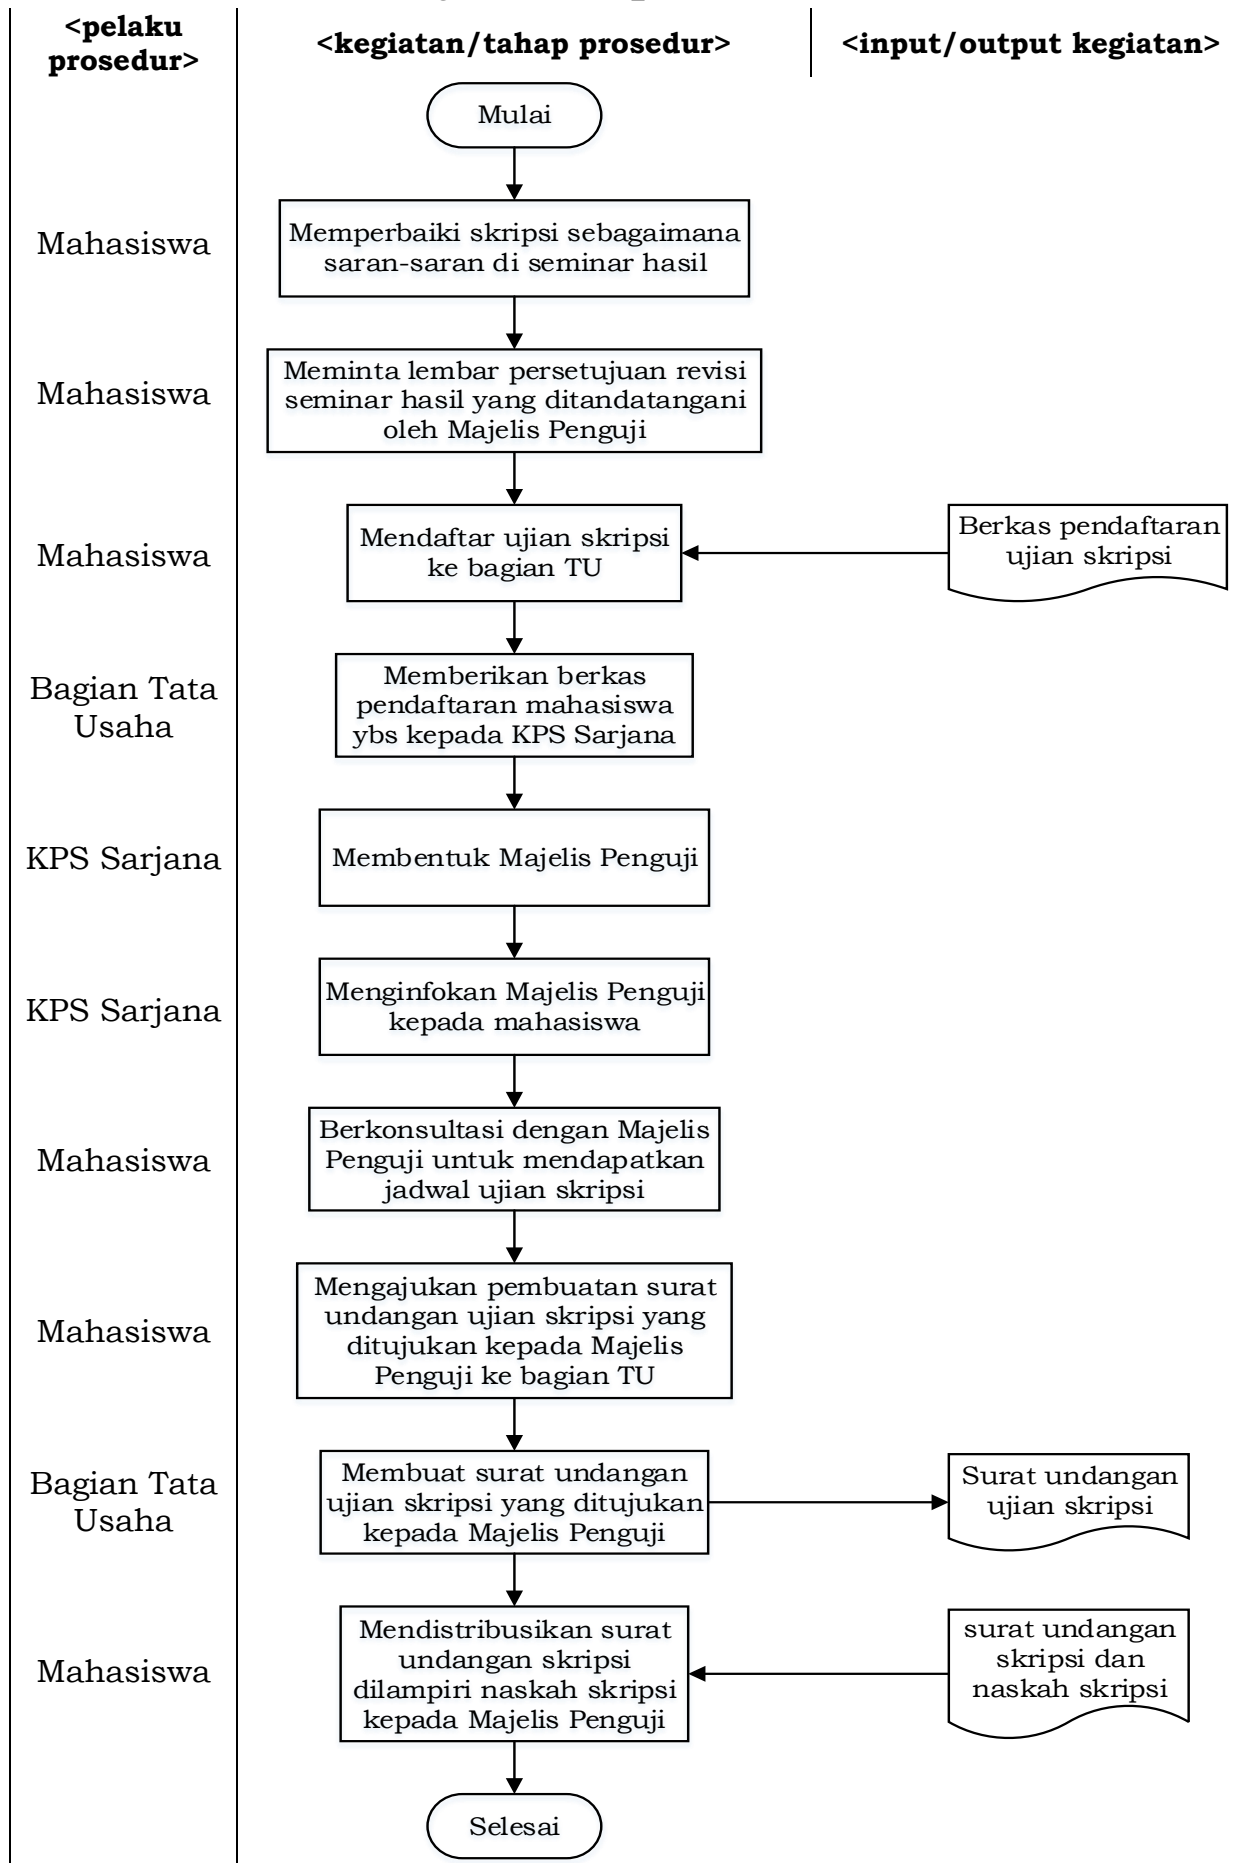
<pelaku prosedur>

<kegiatan/tahap prosedur>

<input/output kegiatan>

Mulai

Mahasiswa

Memperbaiki skripsi sebagaimana saran-saran di seminar hasil

Mahasiswa

Meminta lembar persetujuan revisi seminar hasil yang ditandatangani oleh Majelis Penguji

Mahasiswa

Mendaftar ujian skripsi ke bagian TU

Berkas pendaftaran ujian skripsi

Bagian Tata Usaha

Memberikan berkas pendaftaran mahasiswa ybs kepada KPS Sarjana

KPS Sarjana

Membentuk Majelis Penguji

KPS Sarjana

Menginfokan Majelis Penguji kepada mahasiswa

Mahasiswa

Berkonsultasi dengan Majelis Penguji untuk mendapatkan jadwal ujian skripsi

Mahasiswa

Mengajukan pembuatan surat undangan ujian skripsi yang ditujukan kepada Majelis Penguji ke bagian TU

Bagian Tata Usaha

Membuat surat undangan ujian skripsi yang ditujukan kepada Majelis Penguji

Surat undangan ujian skripsi

Mahasiswa

Mendistribusikan surat undangan skripsi dilampiri naskah skripsi kepada Majelis Penguji

surat undangan skripsi dan naskah skripsi

Selesai